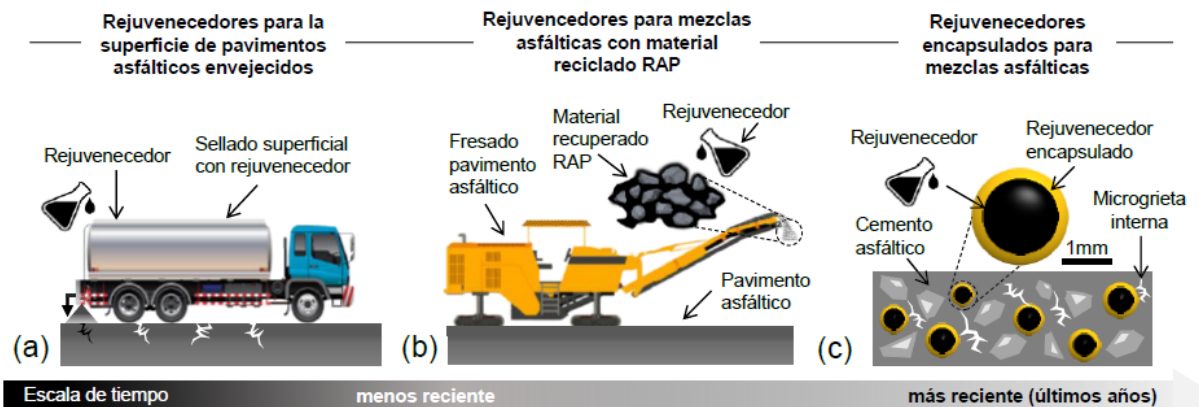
Rejuvenecedores para la superficie de pavimentos asfálticos envejecidos

Rejuvenecedores para mezclas asfálticas con material reciclado RAP

Rejuvenecedores encapsulados para mezclas asfálticas

Rejuvenecedor

Sellado superficial con rejuvenecedor

(a)

Fresado pavimento asfáltico

Material recuperado RAP

Rejuvenecedor

Pavimento asfáltico

(b)

Rejuvenecedor

Rejuvenecedor encapsulado

Cemento asfáltico

Microgrieta interna

1mm

(c)

Escala de tiempo

menos reciente

más reciente (últimos años)